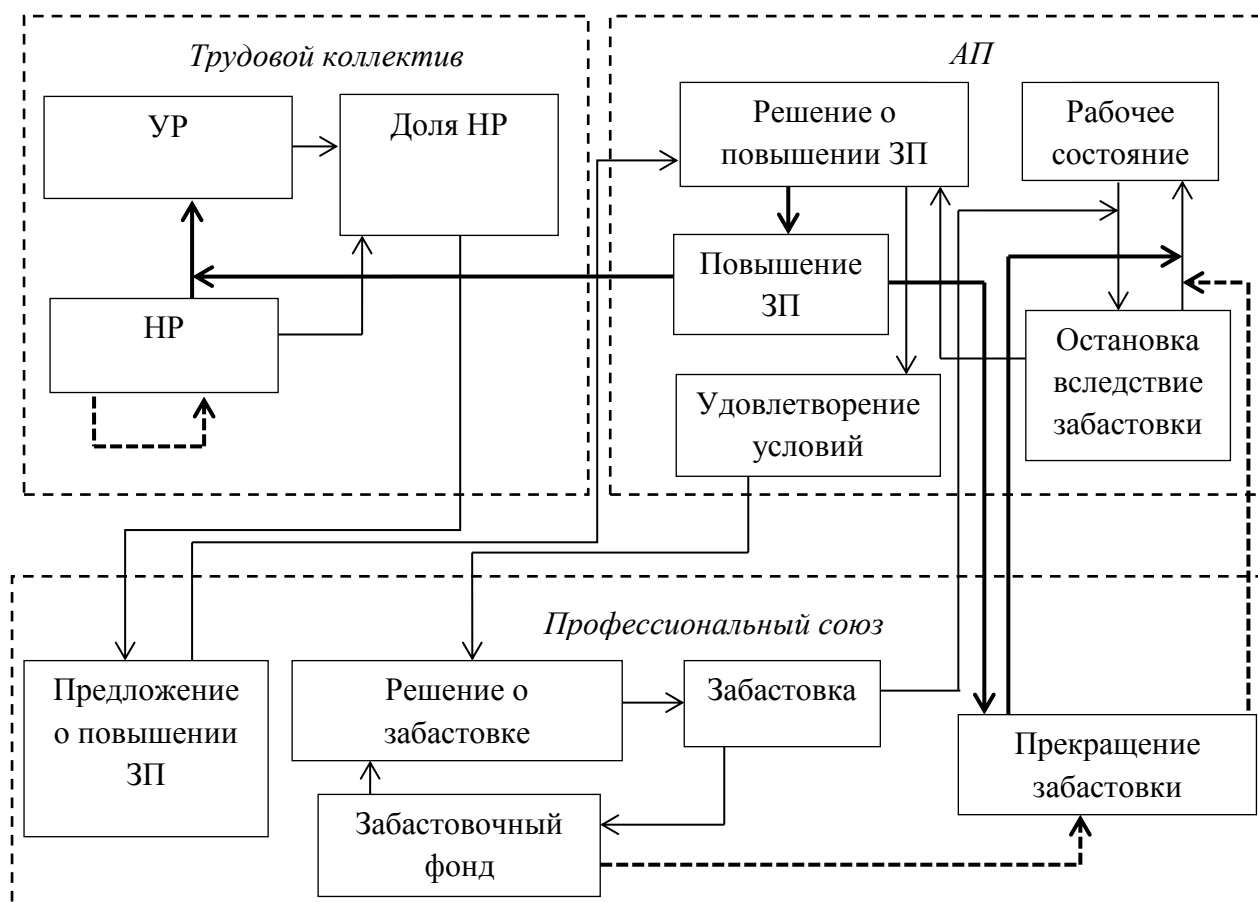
Трудовой коллектив

УР

Доля НР

НР

АП

Решение о повышении ЗП

Рабочее состояние

Повышение ЗП

Остановка вследствие забастовки

Удовлетворение условий

Профессиональный союз

Предложение о повышении ЗП

Решение о забастовке

Забастовка

Прекращение забастовки

Забастовочный фонд